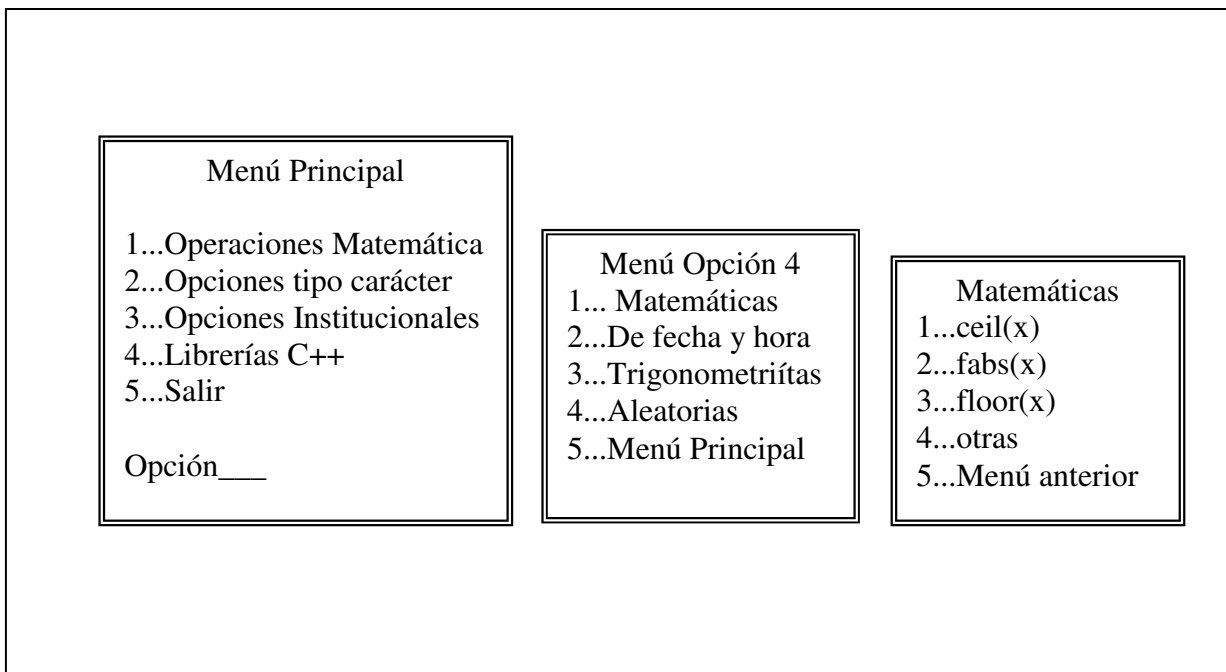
Menú Principal

1...Operaciones Matemática
2...Opciones tipo carácter
3...Opciones Institucionales
4...Librerías C++
5...Salir

Opción___

Menú Opción 4
1... Matemáticas
2...De fecha y hora
3...Trigonometriítas
4...Aleatorias
5...Menú Principal

Matemáticas
1...ceil(x)
2...fabs(x)
3...floor(x)
4...otras
5...Menú anterior